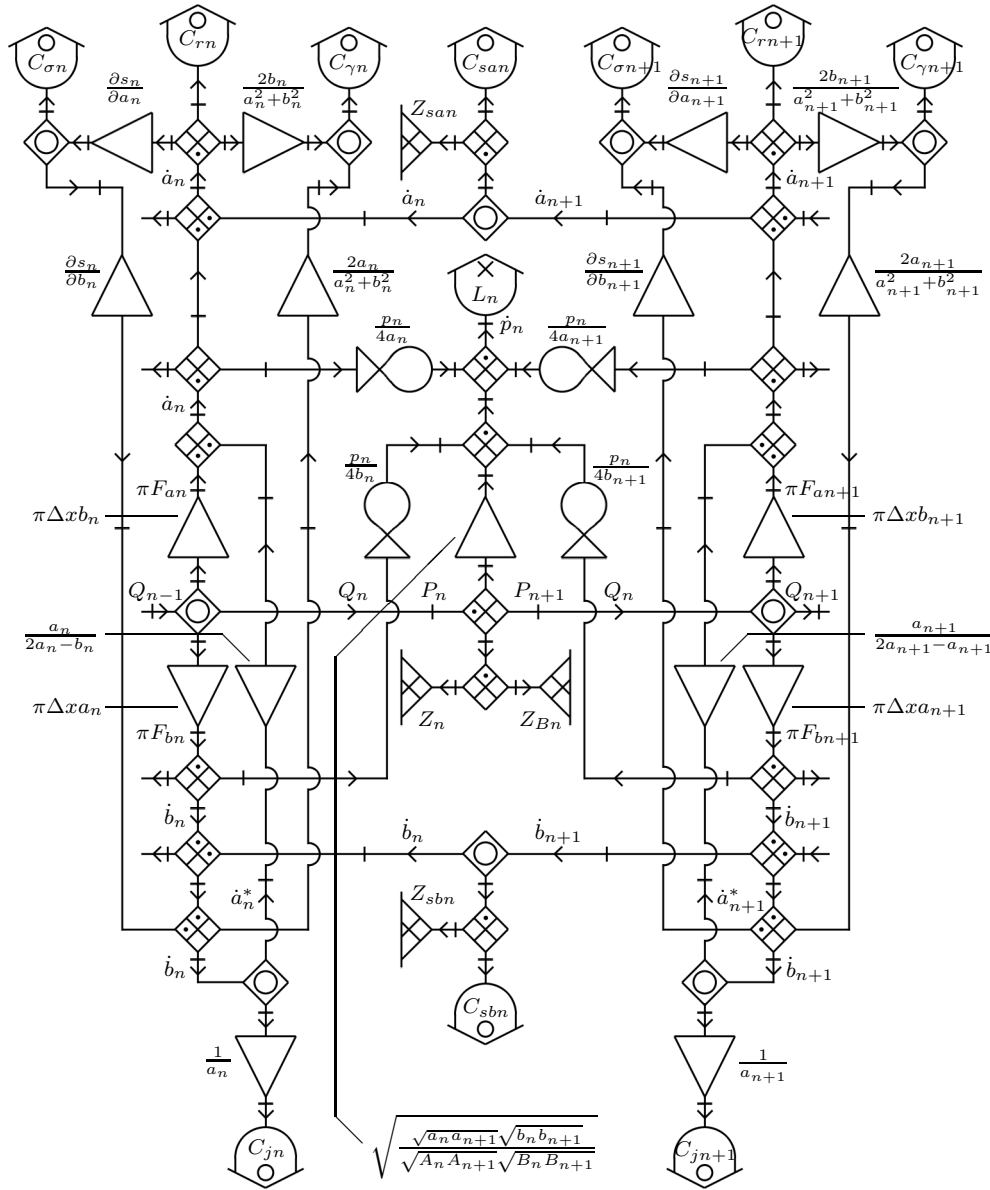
$C_{\sigma n}$
$C_{rn}$
$C_{\gamma n}$
$C_{san}$
$C_{\sigma n+1}$
$C_{rn+1}$
$C_{\gamma n+1}$
$\frac{\partial s_n}{\partial a_n}$
$\frac{2b_n}{a_n^2+b_n^2}$
$Z_{san}$
$\frac{\partial s_{n+1}}{\partial a_{n+1}}$
$\frac{2b_{n+1}}{a_{n+1}^2+b_{n+1}^2}$
$\dot{a}_n$
$\dot{a}_n$
$\dot{a}_{n+1}$
$\dot{a}_{n+1}$
$\frac{\partial s_n}{\partial b_n}$
$\frac{2a_n}{a_n^2+b_n^2}$
$L_n$
$\frac{\partial s_{n+1}}{\partial b_{n+1}}$
$\frac{2a_{n+1}}{a_{n+1}^2+b_{n+1}^2}$
$\dot{p}_n$
$\frac{p_n}{4a_n}$
$\frac{p_n}{4a_{n+1}}$
$\dot{a}_n$
$\frac{p_n}{4b_n}$
$\frac{p_n}{4b_{n+1}}$
$\pi F_{an}$
$\pi F_{an+1}$
$\pi\Delta x b_n$
$\pi\Delta x b_{n+1}$
$Q_{n-1}$
$Q_n$
$P_n$
$P_{n+1}$
$Q_n$
$Q_{n+1}$
$\frac{a_n}{2a_n-b_n}$
$\frac{a_{n+1}}{2a_{n+1}-a_{n+1}}$
$\pi\Delta x a_n$
$Z_n$
$Z_{Bn}$
$\pi\Delta x a_{n+1}$
$\pi F_{bn}$
$\pi F_{bn+1}$
$\dot{b}_n$
$\dot{b}_n$
$\dot{b}_{n+1}$
$\dot{b}_{n+1}$
$\dot{a}_n^*$
$Z_{sbn}$
$\dot{a}_{n+1}^*$
$\dot{b}_n$
$\dot{b}_{n+1}$
$C_{sbn}$
$\frac{1}{a_n}$
$\frac{1}{a_{n+1}}$
$C_{jn}$
$\sqrt{\frac{\sqrt{a_na_{n+1}}\sqrt{b_nb_{n+1}}}{\sqrt{A_nA_{n+1}}\sqrt{B_nB_{n+1}}}}$
$C_{jn+1}$